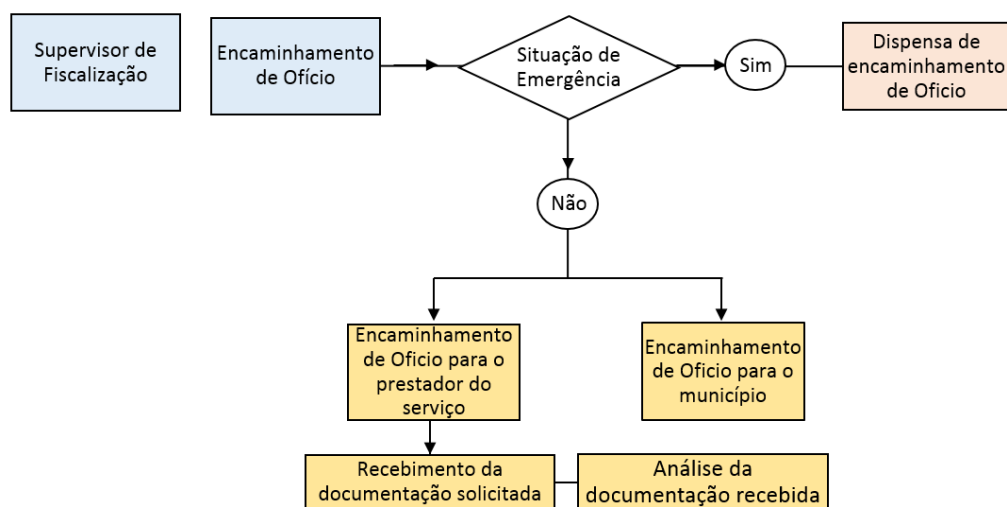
Supervisor de Fiscalização

Encaminhamento de Ofício

Situação de Emergência

Sim

Dispensa de encaminhamento de Oficio

Não

Encaminhamento de Oficio para o prestador do serviço

Encaminhamento de Oficio para o município

Recebimento da documentação solicitada

Análise da documentação recebida